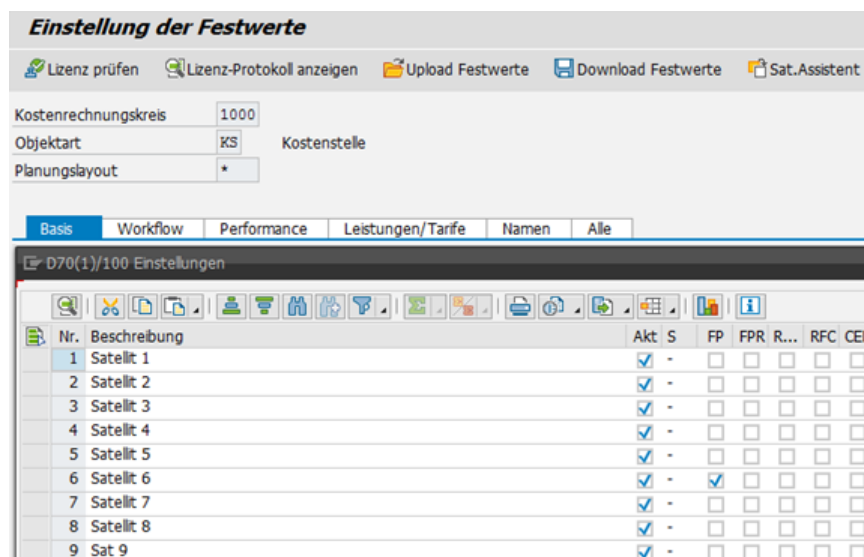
Einstellung der Festwerte

Lizenz prüfen   Lizenz-Protokoll anzeigen   Upload Festwerte   Download Festwerte   Sat.Assistent

Kostenrechnungskreis 1000
Objektart KS Kostenstelle
Planungslayout *

Basis | Workflow | Performance | Leistungen/Tarife | Namen | Alle

D70(1)/100 Einstellungen

| Nr. | Beschreibung | Akt | S | FP | FPR | R... | RFC | CE |
|---|---|---|---|---|---|---|---|---|
| 1 | Satellit 1 | ☑ | - | ☐ | ☐ | ☐ | ☐ | ☐ |
| 2 | Satellit 2 | ☑ | - | ☐ | ☐ | ☐ | ☐ | ☐ |
| 3 | Satellit 3 | ☑ | - | ☐ | ☐ | ☐ | ☐ | ☐ |
| 4 | Satellit 4 | ☑ | - | ☐ | ☐ | ☐ | ☐ | ☐ |
| 5 | Satellit 5 | ☑ | - | ☐ | ☐ | ☐ | ☐ | ☐ |
| 6 | Satellit 6 | ☑ | - | ☑ | ☐ | ☐ | ☐ | ☐ |
| 7 | Satellit 7 | ☑ | - | ☐ | ☐ | ☐ | ☐ | ☐ |
| 8 | Satellit 8 | ☑ | - | ☐ | ☐ | ☐ | ☐ | ☐ |
| 9 | Sat 9 | ☑ | - | ☐ | ☐ | ☐ | ☐ | ☐ |